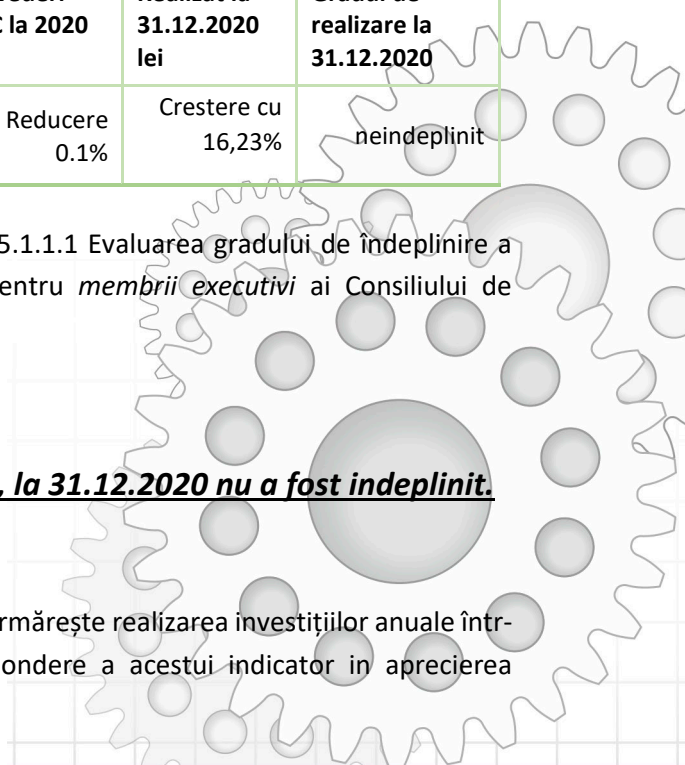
| C la 2020 | 31.12.2020 lei | realizare la 31.12.2020 |
|---|---|---|
| Reducere 0.1% | Crestere cu 16,23% | neindeplinit |

5.1.1.1 Evaluarea gradului de îndeplinire a entru *membrii executivi* ai Consiliului de

*, la 31.12.2020 nu a fost indeplinit.*

rmărește realizarea investițiilor anuale într-ondere a acestui indicator in aprecierea